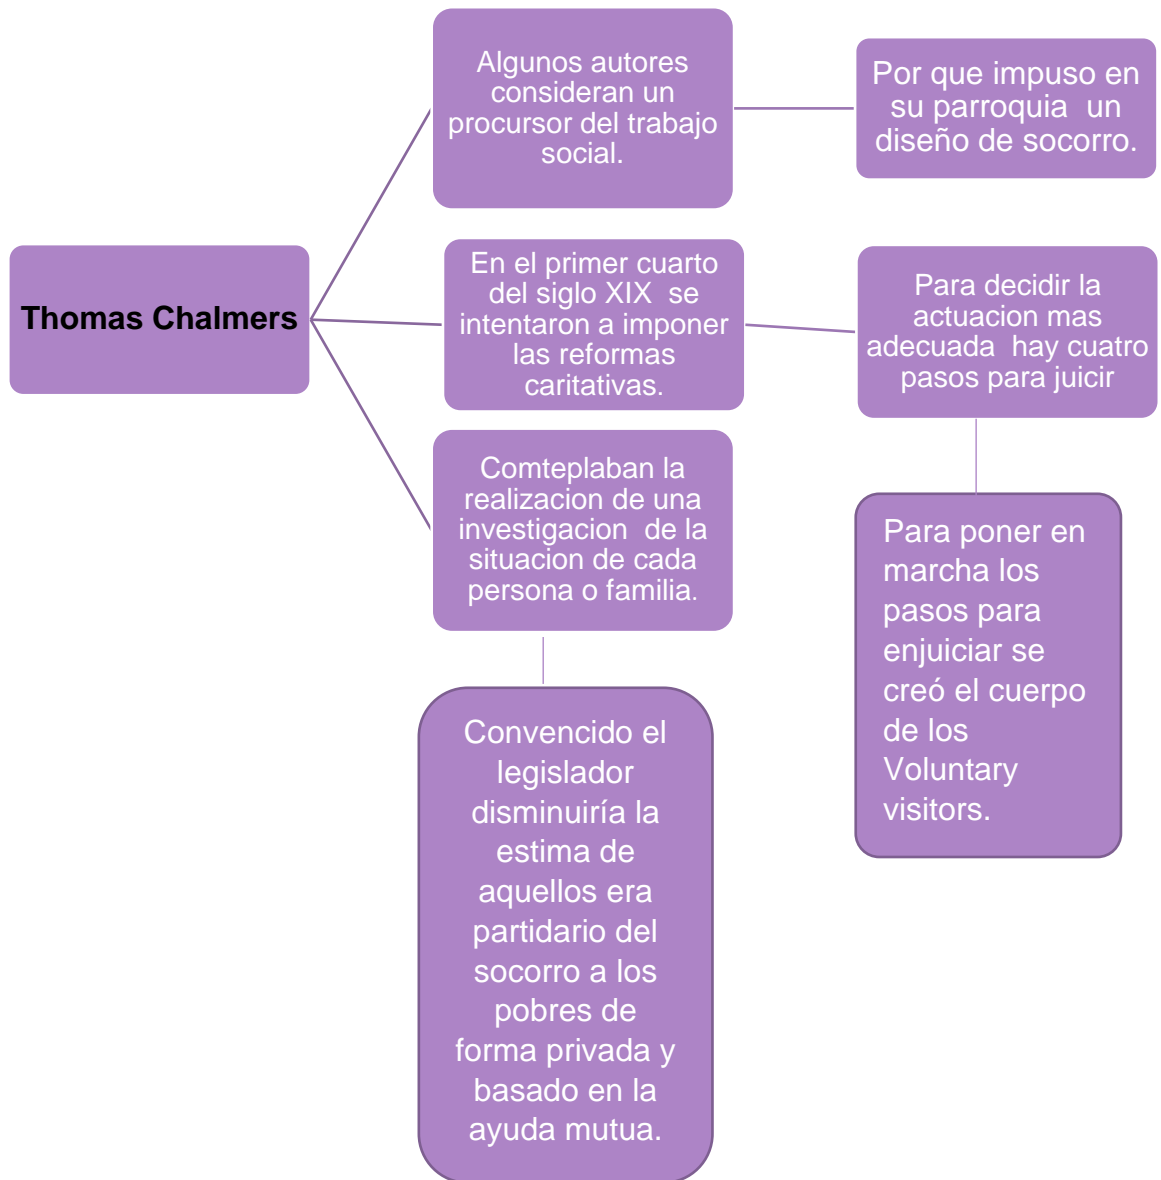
Thomas Chalmers

Algunos autores consideran un procursor del trabajo social.

Por que impuso en su parroquia un diseño de socorro.

En el primer cuarto del siglo XIX se intentaron a imponer las reformas caritativas.

Para decidir la actuacion mas adecuada hay cuatro pasos para juicir

Comteplaban la realizacion de una investigacion de la situacion de cada persona o familia.

Para poner en marcha los pasos para enjuiciar se creó el cuerpo de los Voluntary visitors.

Convencido el legislador disminuiría la estima de aquellos era partidario del socorro a los pobres de forma privada y basado en la ayuda mutua.